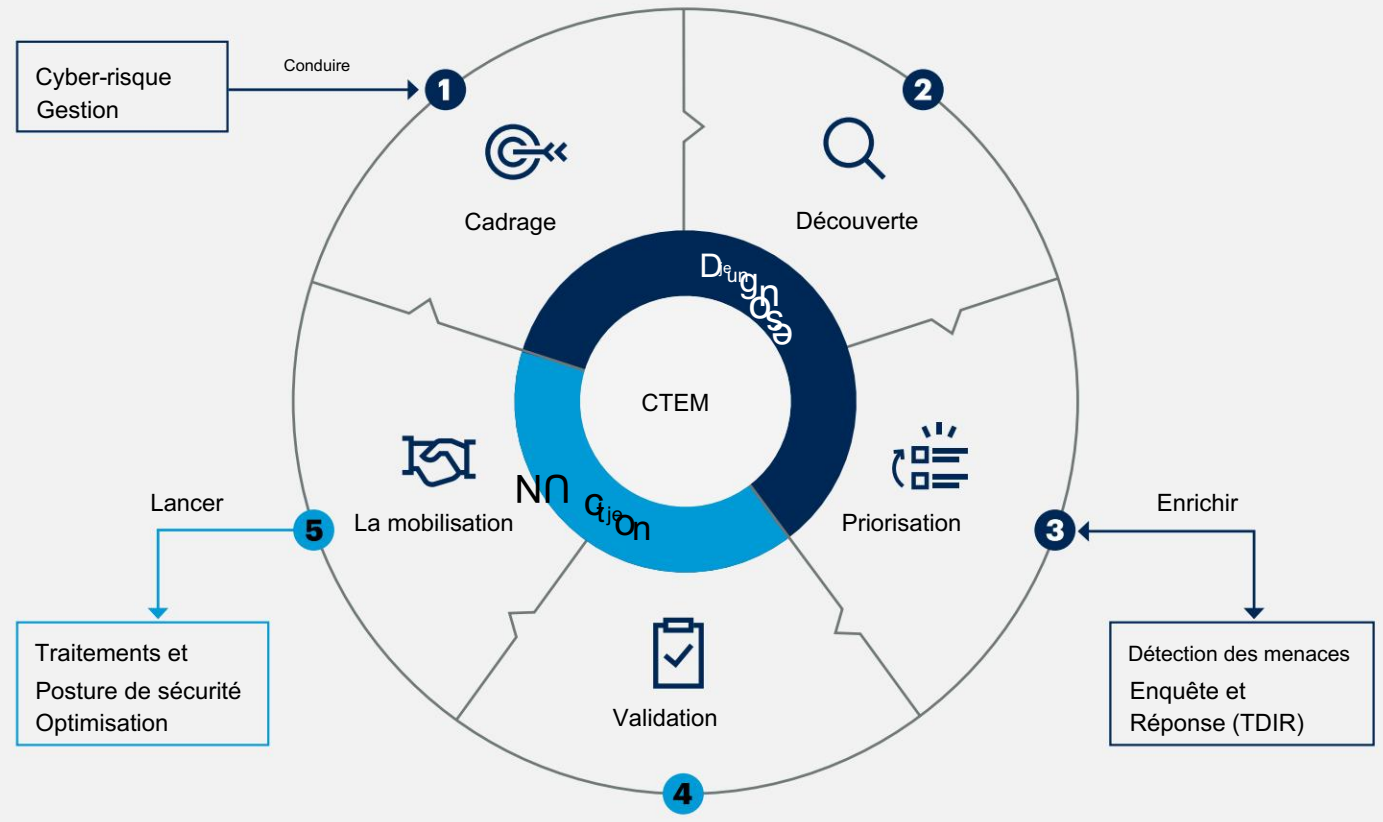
Cyber-risque Gestion

Conduire

1

Cadrage

2

Découverte

Deungnose

CTEM

Priorisation

3

Enrichir

Détection des menaces
Enquête et
Réponse (TDIR)

NՈ ctjeon

La mobilisation

5

Lancer

Traitements et
Posture de sécurité
Optimisation

Validation

4